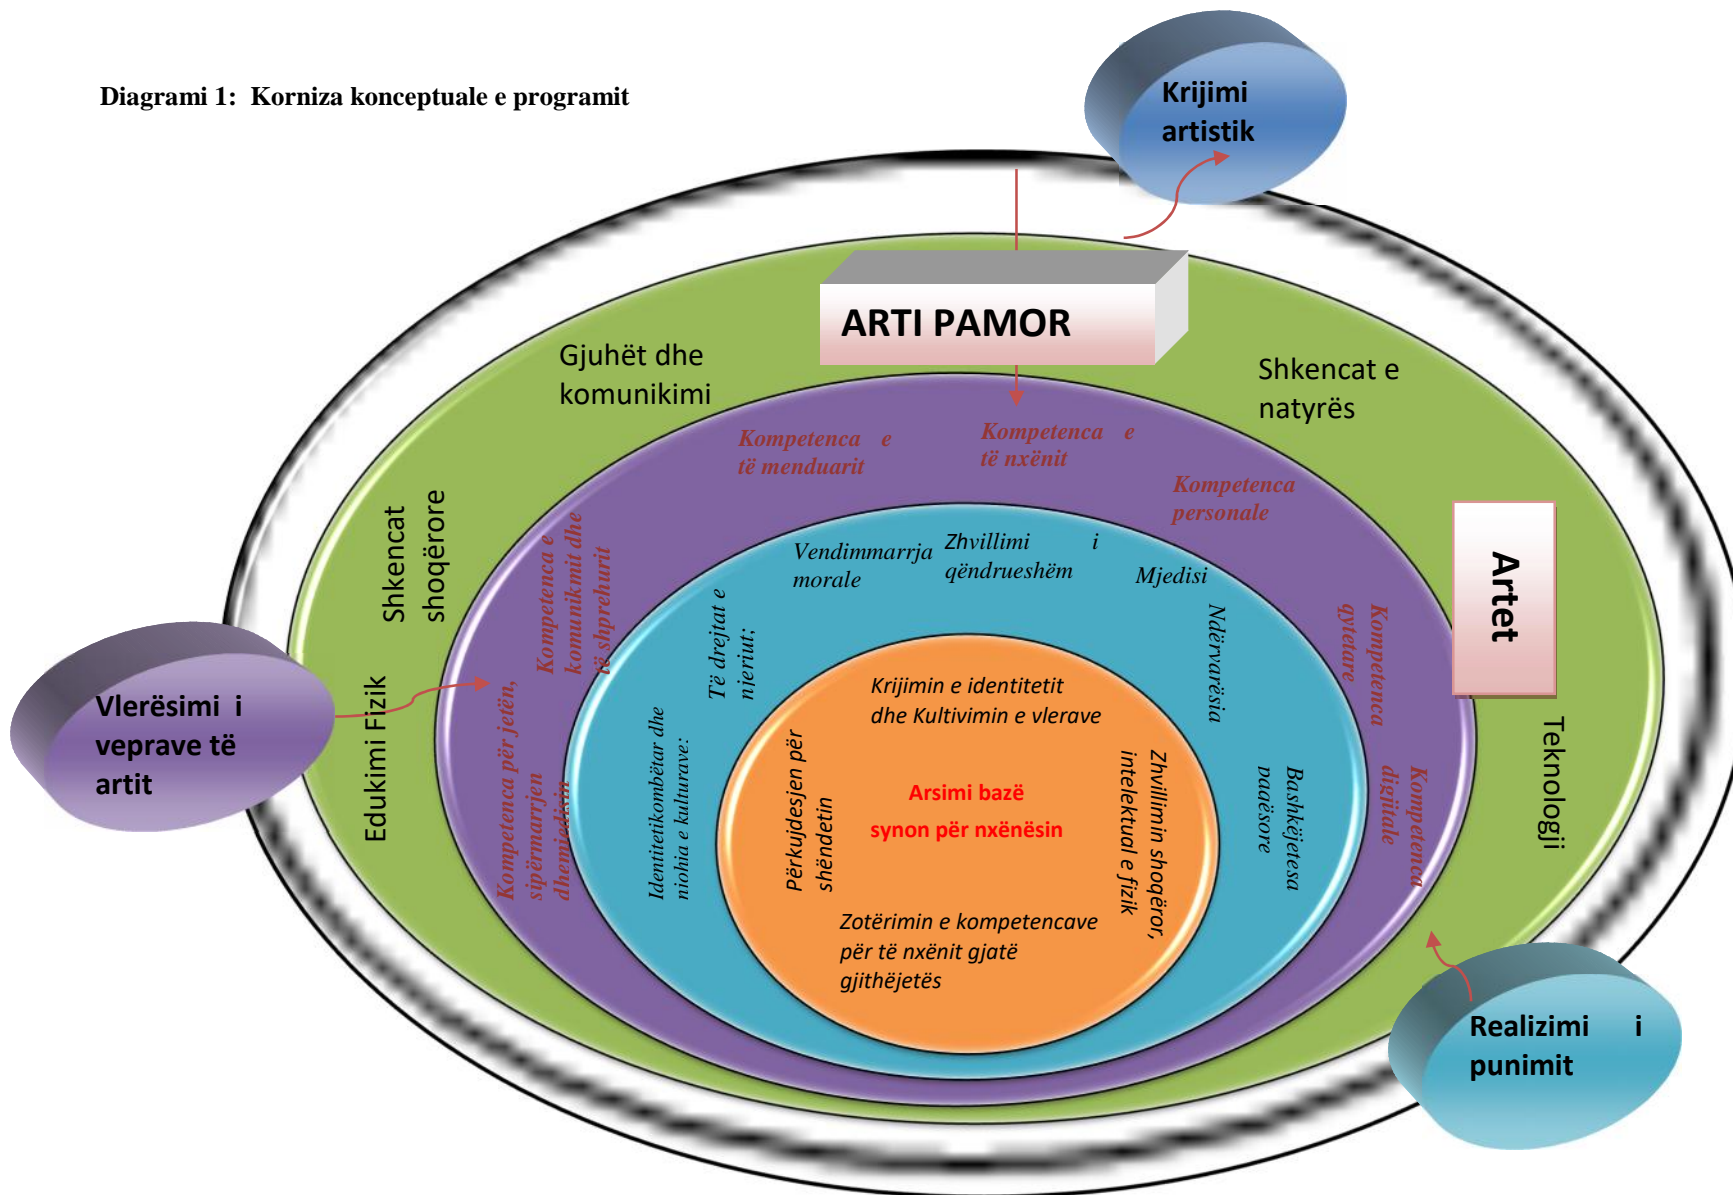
Diagrami 1: Korniza konceptuale e programit

Krijimi artistik

ARTI PAMOR

Gjuhët dhe komunikimi

Shkencat e natyrës

Shkencat shoqërore

Artet

Edukimi Fizik

Teknologji

Vlerësimi i veprave të artit

Realizimi i punimit

Kompetenca e të menduarit

Kompetenca e të nxënit

Kompetenca personale

Kompetenca e komunikimit dhe të shprehurit

Kompetenca qytetare

Kompetenca për jetën, sipërmarrjen dhe mjedisin

Kompetenca digjitale

Vendimmarrja morale

Zhvillimi i qëndrueshëm

Mjedisi

Të drejtat e njeriut;

Ndërvarësia

Identitetikombëtar dhe njohja e kulturave:

Bashkëjetesa paqësore

Krijimin e identitetit dhe Kultivimin e vlerave

Përkujdesjen për shëndetin

Arsimi bazë

synon për nxënësin

Zhvillimin shoqëror, intelektual e fizik

Zotërimin e kompetencave për të nxënit gjatë gjithëjetës